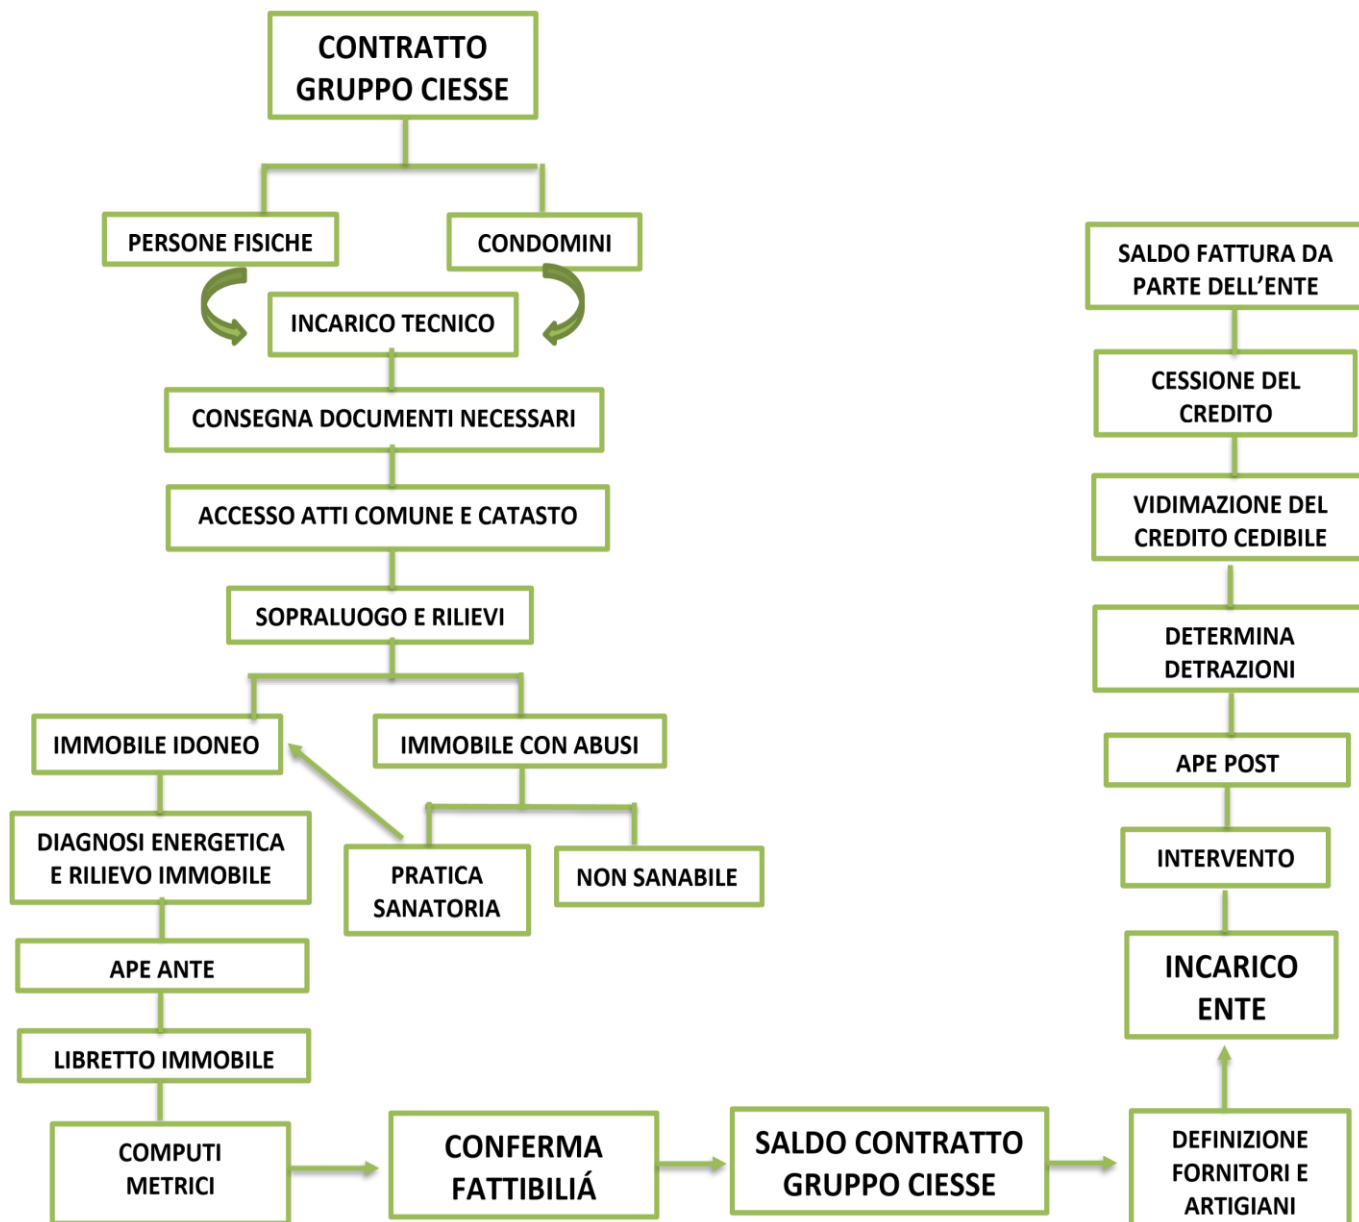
CONTRATTO GRUPPO CIESSE

PERSONE FISICHE

CONDOMINI

INCARICO TECNICO

CONSEGNA DOCUMENTI NECESSARI

ACCESSO ATTI COMUNE E CATASTO

SOPRALUOGO E RILIEVI

IMMOBILE IDONEO

IMMOBILE CON ABUSI

DIAGNOSI ENERGETICA E RILIEVO IMMOBILE

PRATICA SANATORIA

NON SANABILE

APE ANTE

LIBRETTO IMMOBILE

COMPUTI METRICI

CONFERMA FATTIBILIÁ

SALDO CONTRATTO GRUPPO CIESSE

DEFINIZIONE FORNITORI E ARTIGIANI

INCARICO ENTE

INTERVENTO

APE POST

DETERMINA DETRAZIONI

VIDIMAZIONE DEL CREDITO CEDIBILE

CESSIONE DEL CREDITO

SALDO FATTURA DA PARTE DELL’ENTE